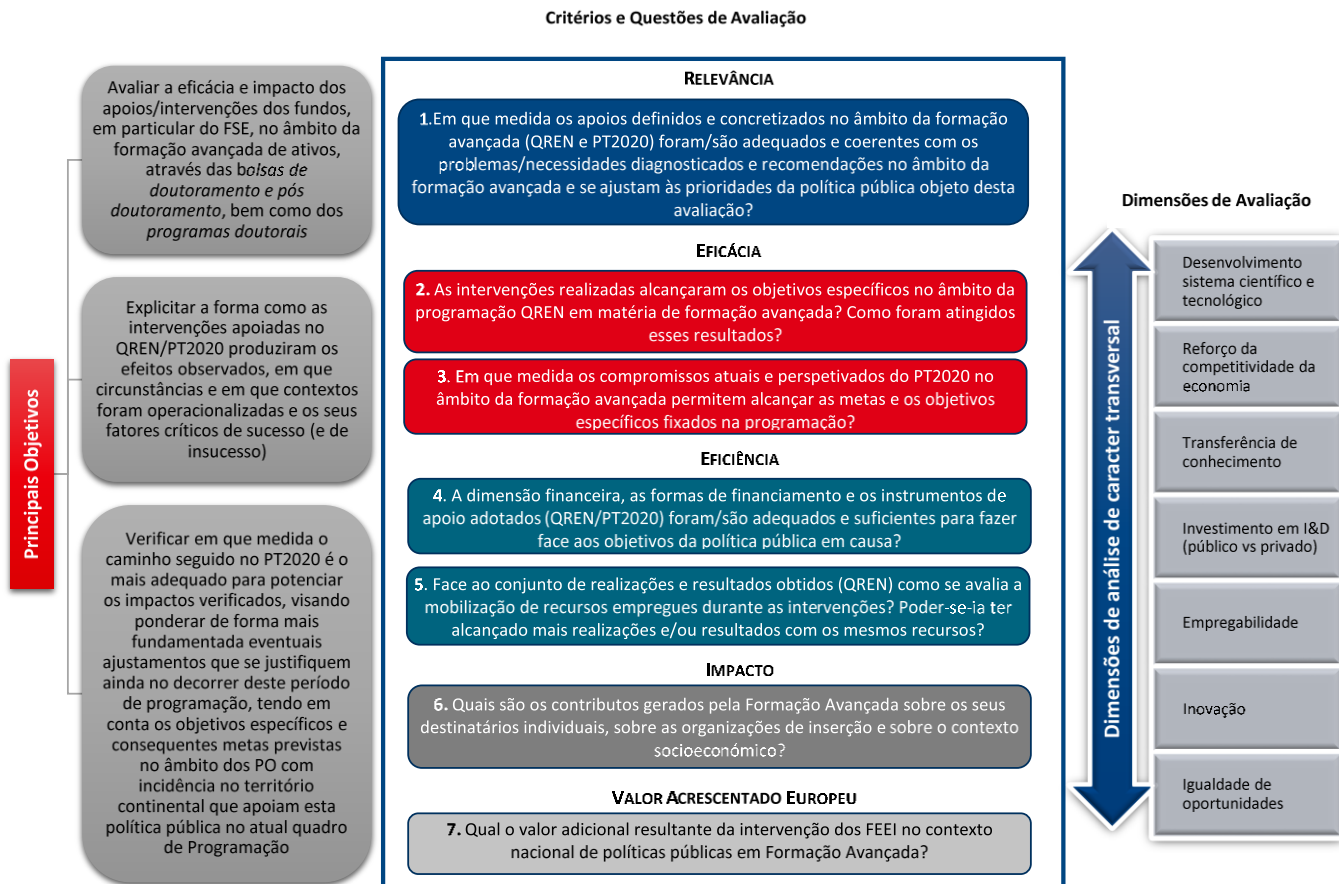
Critérios e Questões de Avaliação

Principais Objetivos

Avaliar a eficácia e impacto dos apoios/intervenções dos fundos, em particular do FSE, no âmbito da formação avançada de ativos, através das bolsas de doutoramento e pós doutoramento, bem como dos programas doutorais

Explicitar a forma como as intervenções apoiadas no QREN/PT2020 produziram os efeitos observados, em que circunstâncias e em que contextos foram operacionalizadas e os seus fatores críticos de sucesso (e de insucesso)

Verificar em que medida o caminho seguido no PT2020 é o mais adequado para potenciar os impactos verificados, visando ponderar de forma mais fundamentada eventuais ajustamentos que se justifiquem ainda no decorrer deste período de programação, tendo em conta os objetivos específicos e consequentes metas previstas no âmbito dos PO com incidência no território continental que apoiam esta política pública no atual quadro de Programação

RELEVÂNCIA

1.Em que medida os apoios definidos e concretizados no âmbito da formação avançada (QREN e PT2020) foram/são adequados e coerentes com os problemas/necessidades diagnosticados e recomendações no âmbito da formação avançada e se ajustam às prioridades da política pública objeto desta avaliação?

EFICÁCIA

2. As intervenções realizadas alcançaram os objetivos específicos no âmbito da programação QREN em matéria de formação avançada? Como foram atingidos esses resultados?

3. Em que medida os compromissos atuais e perspetivados do PT2020 no âmbito da formação avançada permitem alcançar as metas e os objetivos específicos fixados na programação?

EFICIÊNCIA

4. A dimensão financeira, as formas de financiamento e os instrumentos de apoio adotados (QREN/PT2020) foram/são adequados e suficientes para fazer face aos objetivos da política pública em causa?

5. Face ao conjunto de realizações e resultados obtidos (QREN) como se avalia a mobilização de recursos empregues durante as intervenções? Poder-se-ia ter alcançado mais realizações e/ou resultados com os mesmos recursos?

IMPACTO

6. Quais são os contributos gerados pela Formação Avançada sobre os seus destinatários individuais, sobre as organizações de inserção e sobre o contexto socioeconómico?

VALOR ACRESCENTADO EUROPEU

7. Qual o valor adicional resultante da intervenção dos FEEI no contexto nacional de políticas públicas em Formação Avançada?

Dimensões de Avaliação

Dimensões de análise de caracter transversal

Desenvolvimento sistema científico e tecnológico

Reforço da competitividade da economia

Transferência de conhecimento

Investimento em I&D (público vs privado)

Empregabilidade

Inovação

Igualdade de oportunidades